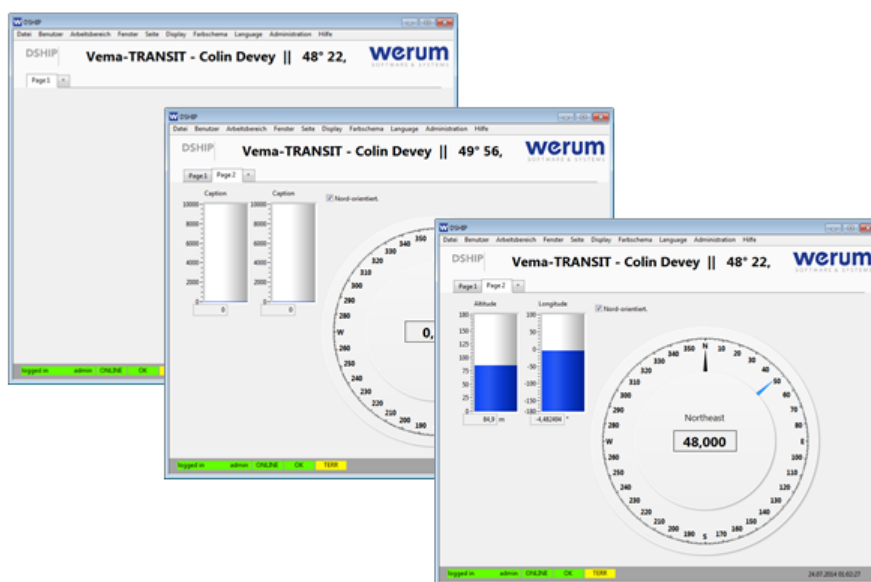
DSHIP

Datei Benutzer Arbeitsbereich Fenster Seite Display Farbschema Language Administration Hilfe

DSHIP Vema-TRANSIT - Colin Devey || 48° 22,

werum SOFTWARE & SYSTEMS

Page 1

logged in admin ONLINE OK

DSHIP

Datei Benutzer Arbeitsbereich Fenster Seite Display Farbschema Language Administration Hilfe

DSHIP Vema-TRANSIT - Colin Devey || 49° 56,

werum SOFTWARE & SYSTEMS

Page 1 Page 2

Caption Caption

Nord-orientiert.

10000 8000 6000 4000 2000 0

10000 8000 6000 4000 2000 0

0 0

0,

350 340 330 320 310 300 290 280 W 260 250 240 230 220 210 200 190

logged in admin ONLINE OK TERR

DSHIP

Datei Benutzer Arbeitsbereich Fenster Seite Display Farbschema Language Administration Hilfe

DSHIP Vema-TRANSIT - Colin Devey || 48° 22,

werum SOFTWARE & SYSTEMS

Page 1 Page 2

Altitude Longitude

Nord-orientiert.

180 150 125 100 75 50 25 0

100 75 50 25 0 -25 -50 -75 -100 -125 -150 -180

84,9 m -4,482494 °

N 10 20 30 40 50 60 70 80 E 100 110 120 130 140 150 160 170 S 190 200 210 220 230 240 250 260 W 280 290 300 310 320 330 340 350

Northeast

48,000

logged in admin ONLINE OK TERR

24.07.2014 05:02:27